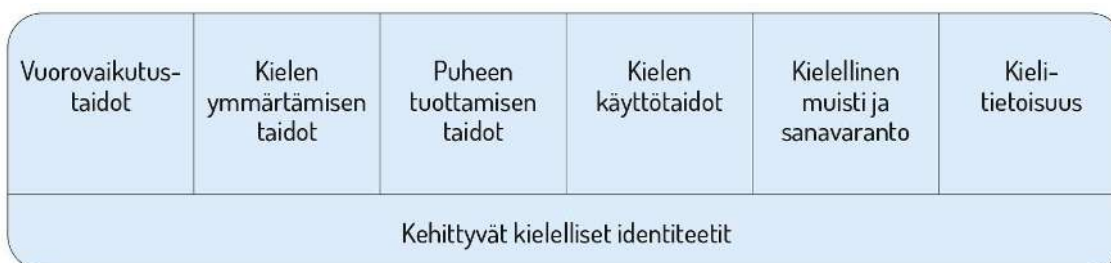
| Vuorovaikutustaidot | Kielen ymmärtämisen taidot | Puheen tuottamisen taidot | Kielen käyttötaidot | Kielellinen muisti ja sanavaranto | Kielitietoisuus |
|---|---|---|---|---|---|
| Kehittyvät kielelliset identiteetit | | | | | |